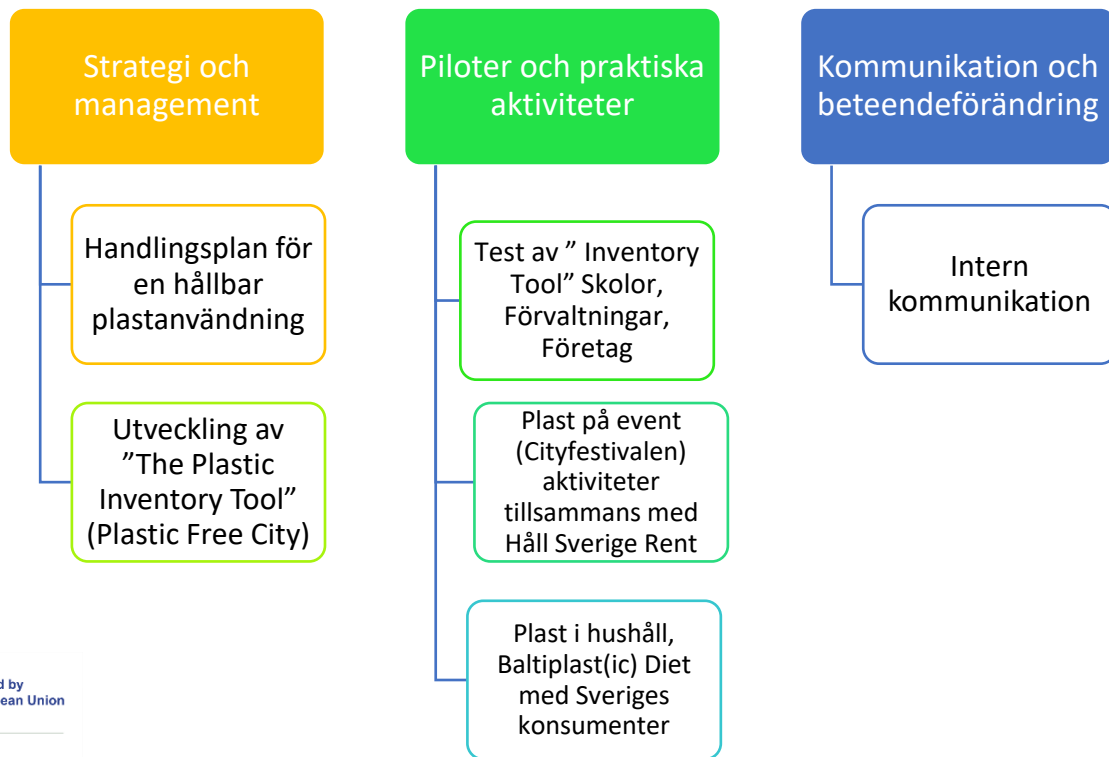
Strategi och management

Handlingsplan för en hållbar plastanvändning

Utveckling av ”The Plastic Inventory Tool” (Plastic Free City)

Piloter och praktiska aktiviteter

Test av ” Inventory Tool” Skolor, Förvaltningar, Företag

Plast på event (Cityfestivalen) aktiviteter tillsammans med Håll Sverige Rent

Plast i hushåll, Baltiplast(ic) Diet med Sveriges konsumenter

Kommunikation och beteendeförändring

Intern kommunikation

d by
ean Union